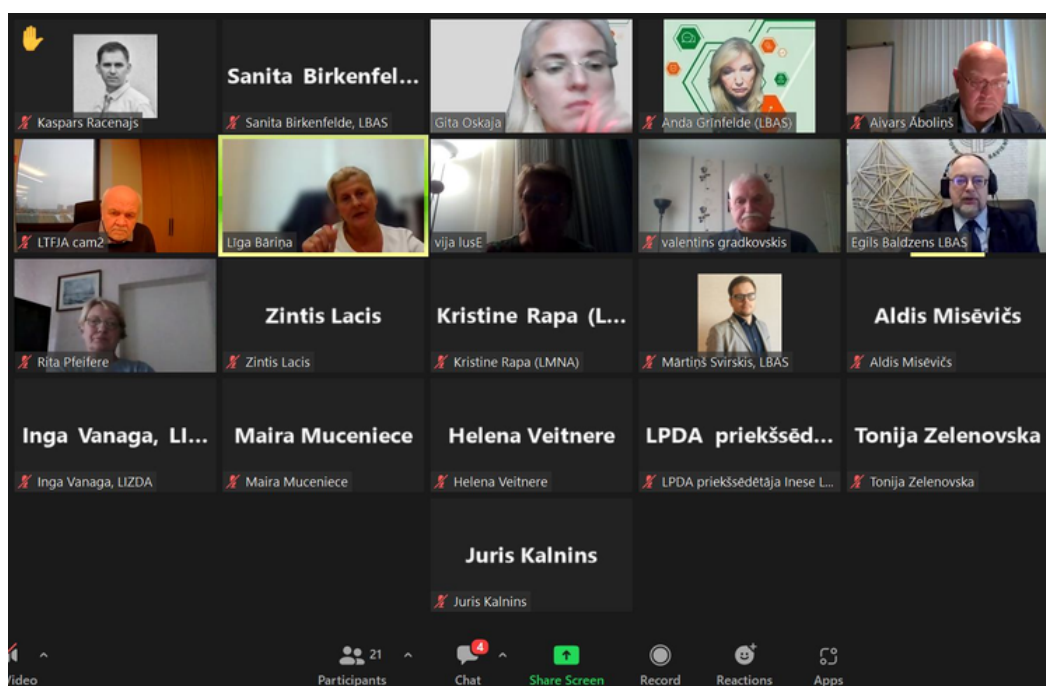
Kaspars Racenajs

Sanita Birkenfel...
Sanita Birkenfelde, LBAS

Gita Oskaja

Anda Grinfelde (LBAS)

Aivars Ābolinš

LTFJA cam2

Līga Bāriņa

vija lusE

valentins gradkovskis

Egils Baldzens LBAS

Rita Pfeifere

Zintis Lacis
Zintis Lacis

Kristine Rapa (L...
Kristine Rapa (LMNA)

Mārtiņš Svirskis, LBAS

Aldis Misēvičs
Aldis Misēvičs

Inga Vanaga, LI...
Inga Vanaga, LIZDA

Maira Muceniece
Maira Muceniece

Helena Veitnere
Helena Veitnere

LPDA priekšsēd...
LPDA priekšsēdētāja Inese L...

Tonija Zelenovska
Tonija Zelenovska

Juris Kalnins
Juris Kalnins

Video

21
Participants

4
Chat

Share Screen

Record

Reactions

Apps